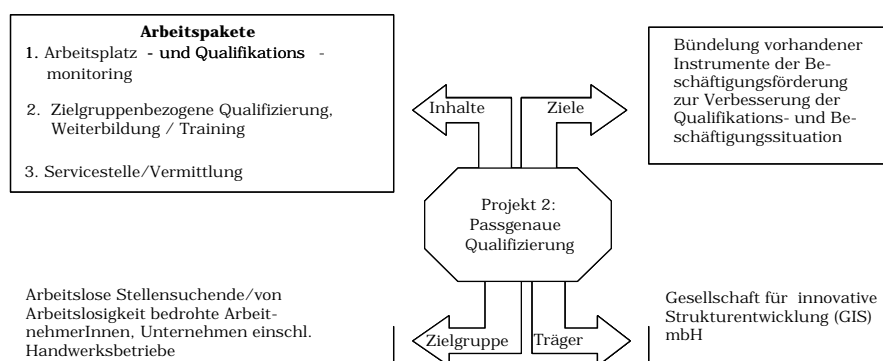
**Arbeitspakete**

1. Arbeitsplatz - und Qualifikations - monitoring

2. Zielgruppenbezogene Qualifizierung, Weiterbildung / Training

3. Servicestelle/Vermittlung

Inhalte

Ziele

Bündelung vorhandener Instrumente der Beschäftigungsförderung zur Verbesserung der Qualifikations- und Beschäftigungssituation

Projekt 2: Passgenaue Qualifizierung

Arbeitslose Stellensuchende/von Arbeitslosigkeit bedrohte ArbeitnehmerInnen, Unternehmen einschl. Handwerksbetriebe

Zielgruppe

Träger

Gesellschaft für innovative Strukturentwicklung (GIS) mbH